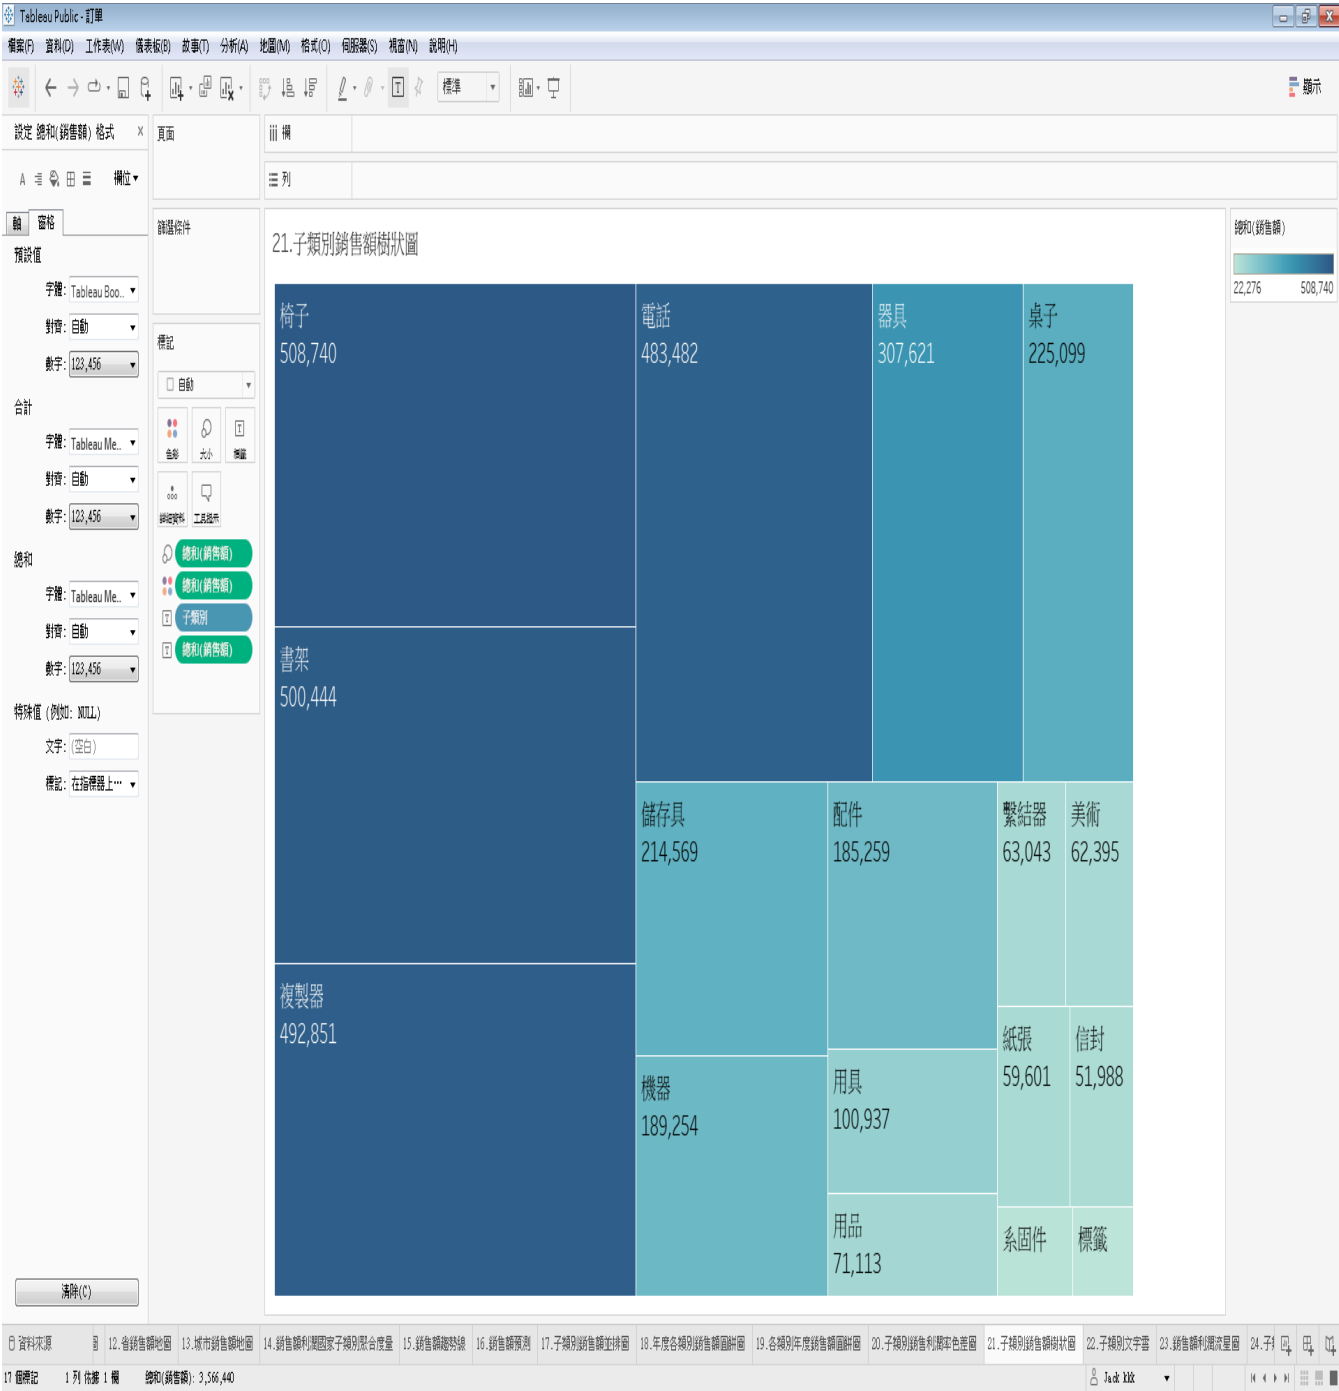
Tableau Public - 訂單

檔案(F) 資料(D) 工作表(W) 儀表板(B) 故事(T) 分析(A) 地圖(M) 格式(O) 伺服器(S) 視窗(N) 說明(H)

標準

顯示

設定 總和(銷售額) 格式 X

A 欄位

軸 窗格

預設值

字體: Tableau Boo...

對齊: 自動

數字: 123,456

合計

字體: Tableau Me...

對齊: 自動

數字: 123,456

總和

字體: Tableau Me...

對齊: 自動

數字: 123,456

特殊值 (例如: NULL)

文字: (空白)

標記: 在指標器上...

清除(C)

頁面

篩選條件

標記

自動

色彩 大小 標籤

詳細資料 工具提示

總和(銷售額)

總和(銷售額)

子類別

總和(銷售額)

欄

列

21.子類別銷售額樹狀圖

椅子
508,740

電話
483,482

器具
307,621

桌子
225,099

書架
500,444

儲存具
214,569

配件
185,259

繫結器
63,043

美術
62,395

複製器
492,851

紙張
59,601

信封
51,988

機器
189,254

用具
100,937

用品
71,113

紮固件

標籤

總和(銷售額)

22,276 508,740

資料來源 12.省銷售額地圖 13.城市銷售額地圖 14.銷售額利潤國家子類別聚合度量 15.銷售額趨勢線 16.銷售額預測 17.子類別銷售額並排圖 18.年度各類別銷售額圓餅圖 19.各類別年度銷售額圓餅圖 20.子類別銷售利潤率色差圖 21.子類別銷售額樹狀圖 22.子類別文字雲 23.銷售額利潤流星圖 24.子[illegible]

17 個標記 1 列 依據 1 欄 總和(銷售額): 3,566,440

Jack kkk